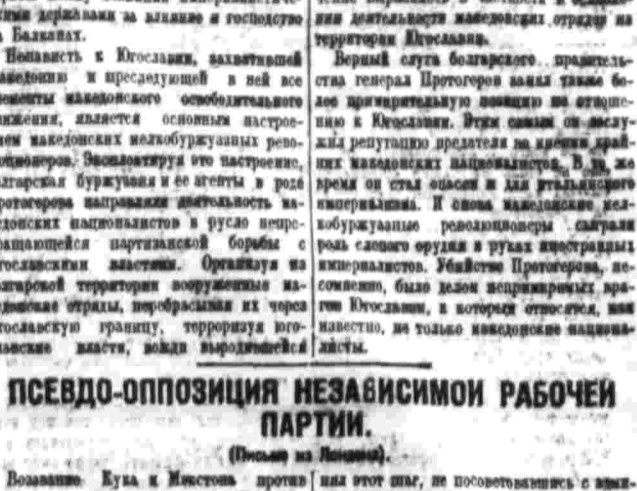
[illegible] державами за влияние и господство на Балканах.

Ненависть к Югославии, захватившей Македонию и преследующей в ней все элементы македонского освободительного движения, является основным настроением македонских мелкобуржуазных революционеров. Эксплоатируя это настроение, болгарская буржуазия и ее агенты в роде Протогерова направляли деятельность македонских националистов в русло непрекращающейся партизанской борьбы с югославскими властями. Организуя на болгарской территории вооруженные наемные отряды, перебрасывая их через югославскую границу, терроризуя югославские власти, вождь выродившейся

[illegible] деятельности македонских отрядов на территории Югославии.

Верный слуга болгарского правительства генерал Протогеров занял также более примирительную позицию по отношению к Югославии. Этим самым он заслужил репутацию предателя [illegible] крайних македонских националистов. В то же время он стал опасен и для итальянского империализма. И снова македонские мелкобуржуазные революционеры сыграли роль слепого орудия в руках иностранных империалистов. Убийство Протогерова, несомненно, было делом непримиримых врагов Югославии, к которым относятся, как известно, не только македонские националисты.

ПСЕВДО-ОППОЗИЦИЯ НЕЗАВИСИМОЙ РАБОЧЕЙ ПАРТИИ.

(Письмо из Лондона).

Воззвание Кука и Макстона против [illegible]

или этот шаг, не посоветовавшись с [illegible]